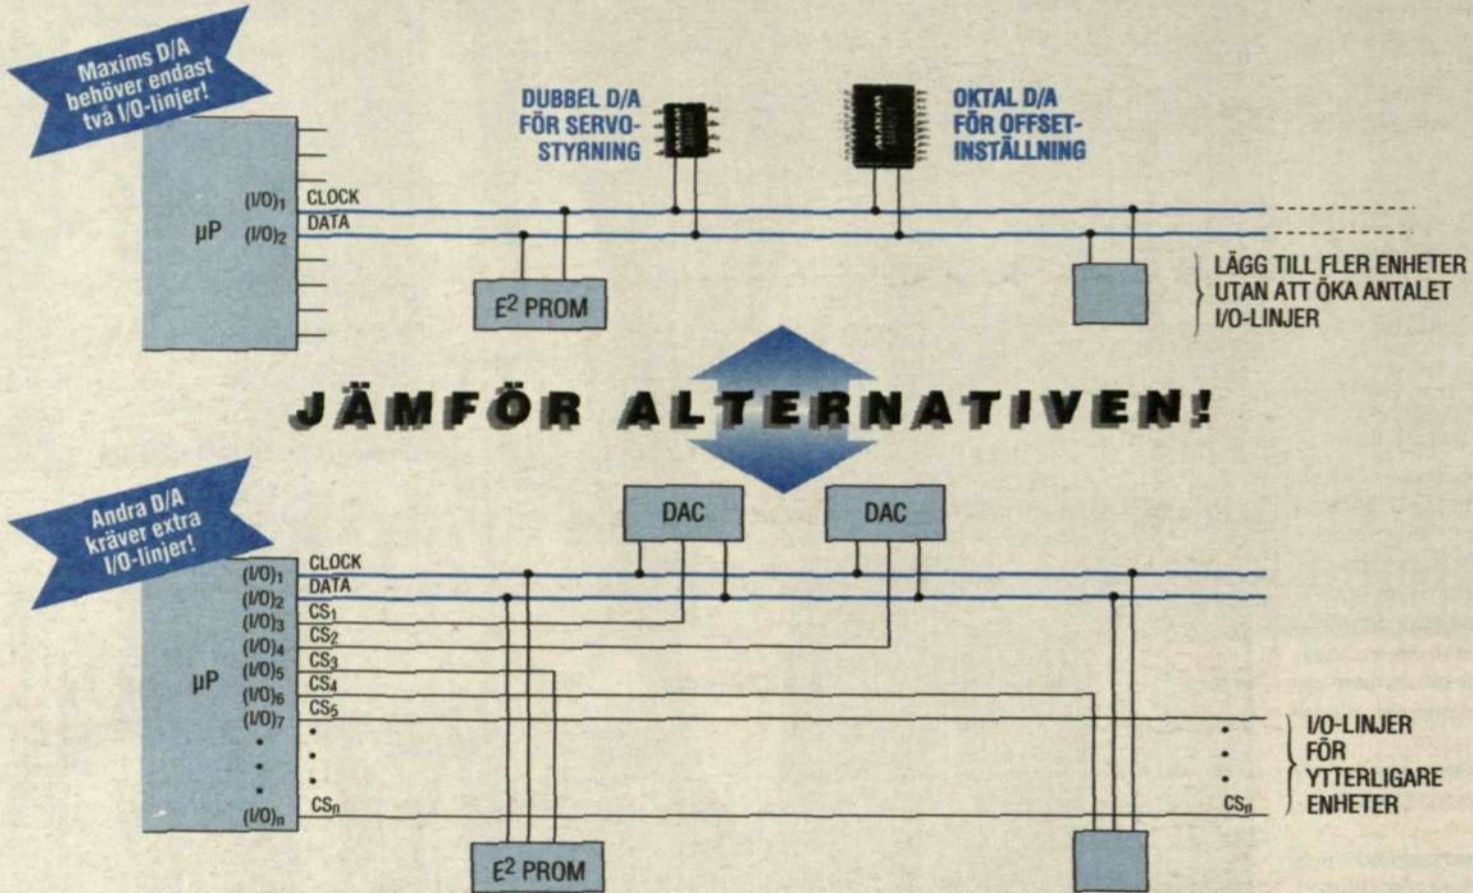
Maxims D/A behöver endast två I/O-linjer!

μP

$(I/O)_1$ CLOCK
$(I/O)_2$ DATA

DUBBEL D/A FÖR SERVO-STYRNING

OKTAL D/A FÖR OFFSET-INSTÄLLNING

$E^2$ PROM

LÄGG TILL FLER ENHETER UTAN ATT ÖKA ANTALET I/O-LINJER

JÄMFÖR ALTERNATIVEN!

Andra D/A kräver extra I/O-linjer!

DAC

DAC

μP

$(I/O)_1$ CLOCK
$(I/O)_2$ DATA
$(I/O)_3$ $CS_1$
$(I/O)_4$ $CS_2$
$(I/O)_5$ $CS_3$
$(I/O)_6$ $CS_4$
$(I/O)_7$ $CS_5$
$(I/O)_n$ $CS_n$

$CS_n$

I/O-LINJER FÖR YTTERLIGARE ENHETER

$E^2$ PROM